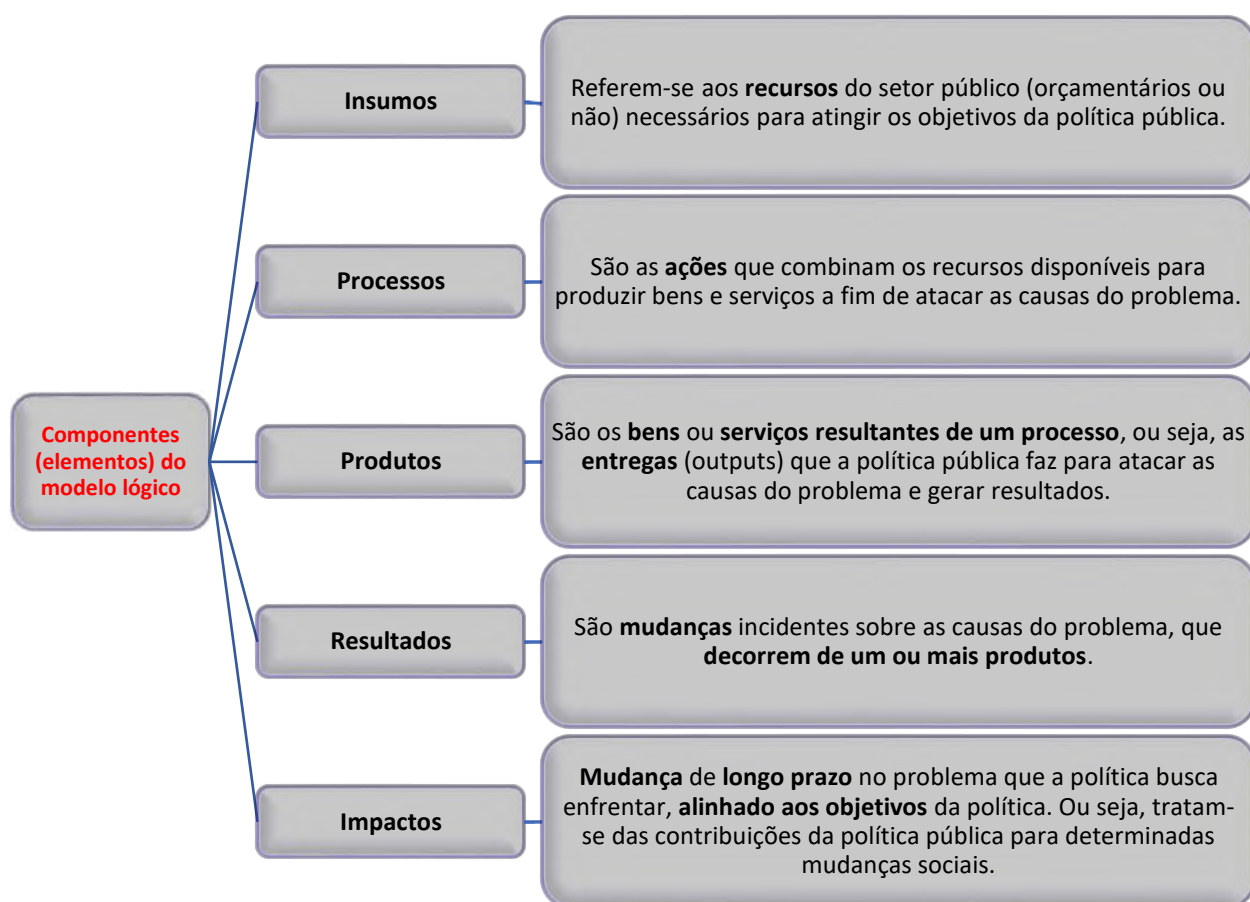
Componentes (elementos) do modelo lógico

Insumos

Referem-se aos **recursos** do setor público (orçamentários ou não) necessários para atingir os objetivos da política pública.

Processos

São as **ações** que combinam os recursos disponíveis para produzir bens e serviços a fim de atacar as causas do problema.

Produtos

São os **bens** ou **serviços resultantes de um processo**, ou seja, as **entregas** (outputs) que a política pública faz para atacar as causas do problema e gerar resultados.

Resultados

São **mudanças** incidentes sobre as causas do problema, que **decorrem de um ou mais produtos**.

Impactos

**Mudança** de **longo prazo** no problema que a política busca enfrentar, **alinhado aos objetivos** da política. Ou seja, tratam-se das contribuições da política pública para determinadas mudanças sociais.